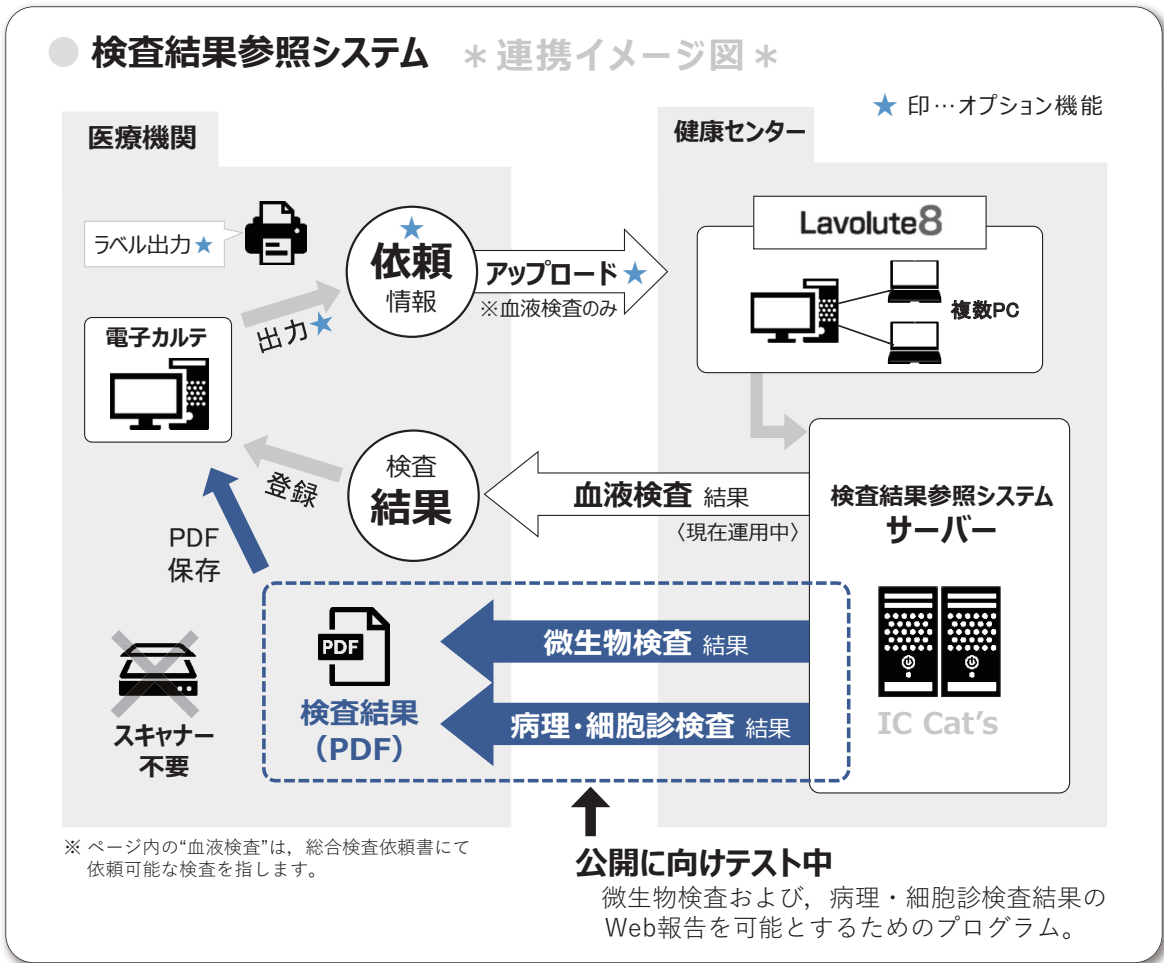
● 検査結果参照システム ＊連携イメージ図＊

★ 印…オプション機能

医療機関

健康センター

ラベル出力★

★
依頼
情報

アップロード★
※血液検査のみ

Lavolute8

複数PC

電子カルテ

出力★

検査
結果

登録

血液検査 結果
〈現在運用中〉

検査結果参照システム
サーバー

PDF
保存

PDF

検査結果
（PDF）

微生物検査 結果

病理・細胞診検査 結果

IC Cat's

スキャナー
不要

※ ページ内の"血液検査"は，総合検査依頼書にて依頼可能な検査を指します。

公開に向けテスト中
微生物検査および，病理・細胞診検査結果のWeb報告を可能とするためのプログラム。